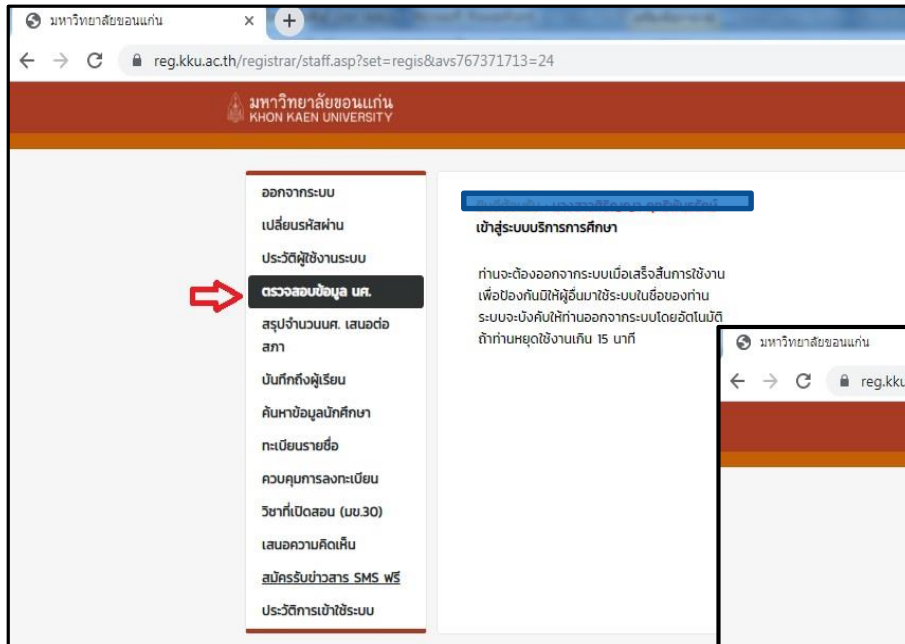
มหาวิทยาลัยขอนแก่น ×

reg.kku.ac.th/registrar/staff.asp?set=regis&avs767371713=24

มหาวิทยาลัยขอนแก่น
KHON KAEN UNIVERSITY

ออกจากระบบ
เปลี่ยนรหัสผ่าน
ประวัติผู้ใช้งานระบบ
ตรวจสอบข้อมูล นศ.
สรุปจำนวนนศ. เสนอต่อสภา
บันทึกถึงผู้เรียน
ค้นหาข้อมูลนักศึกษา
ทะเบียนรายชื่อ
ควบคุมการลงทะเบียน
วิชาที่เปิดสอน (มข.30)
เสนอความคิดเห็น
สมัครรับข่าวสาร SMS ฟรี
ประวัติการเข้าใช้ระบบ

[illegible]
เข้าสู่ระบบบริการการศึกษา

ท่านจะต้องออกจากระบบเมื่อเสร็จสิ้นการใช้งาน เพื่อป้องกันมิให้ผู้อื่นมาใช้ระบบในชื่อของท่าน ระบบจะบังคับให้ท่านออกจากระบบโดยอัตโนมัติ ถ้าท่านหยุดใช้งานเกิน 15 นาที

มหาวิทยาลัยขอนแก่น
reg.kku